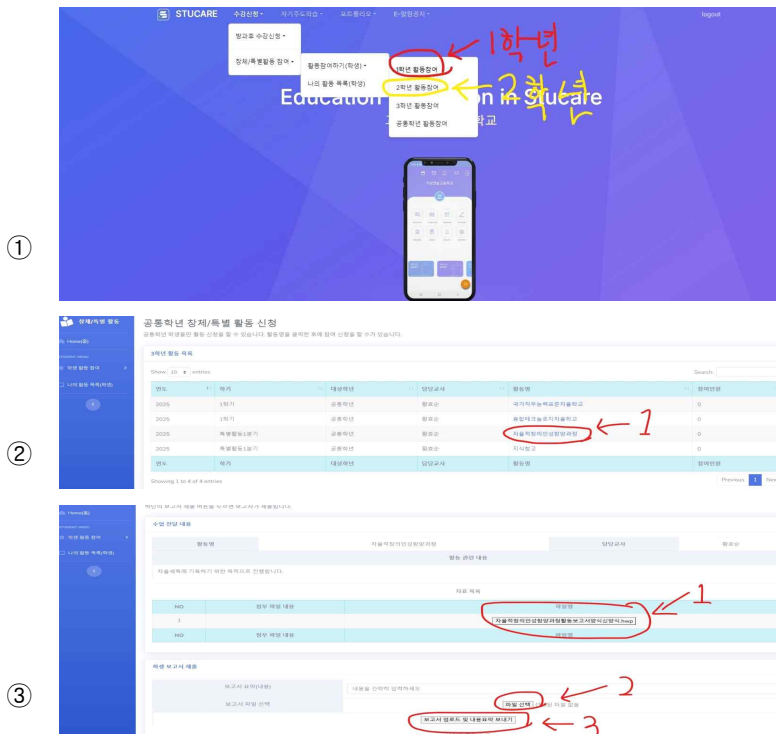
①

STUCARE 수강신청 자기주도학습 포트폴리오 E-명함관리 logout

방과후 수강신청
창체/특별활동 참여
활동참여하기(학생)
나의 활동 목록(학생)
1학년 활동참여
2학년 활동참여
3학년 활동참여
공통학년 활동참여

1학년
2학년

Education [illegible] in Stucare

②

창체/특별 활동
Home(홈)
학생 활동 참여
나의 활동 목록(학생)

공통학년 창체/특별 활동 신청

3학년 활동 목록

Show 10 entries Search:

| 연도 | 학기 | 대상학년 | 담당교사 | 활동명 | 참여인원 |
|---|---|---|---|---|---|
| 2025 | 1학기 | 공통학년 | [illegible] | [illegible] | 0 |
| 2025 | 1학기 | 공통학년 | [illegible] | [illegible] | 0 |
| 2025 | 특별활동1분기 | 공통학년 | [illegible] | 자율적정의인성향양과정 | 0 |
| 2025 | 특별활동1분기 | 공통학년 | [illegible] | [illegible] | 0 |
| 연도 | 학기 | 대상학년 | 담당교사 | 활동명 | 참여인원 |

Showing 1 to 4 of 4 entries
Previous 1 Next

1

③

Home(홈)
학생 활동 참여
나의 활동 목록(학생)

수업 안내 내용
활동명 자율적정의인성향양과정 담당교사
활동 관련 내용
자율세특에 기록하기 위한 목적으로 진행합니다.
자료 목록
| NO | 첨부 파일 내용 | 파일명 |
|---|---|---|
| 1 | | 자율적정의인성향양과정활동보고서양식신청서.hwp |
| NO | 첨부 파일 내용 | 파일명 |

1

학생 보고서 제출
보고서 요약(내용) 내용을 간략히 입력하세요
보고서 파일 선택 파일 선택 선택된 파일 없음
보고서 업로드 및 내용파악 보내기

2
3